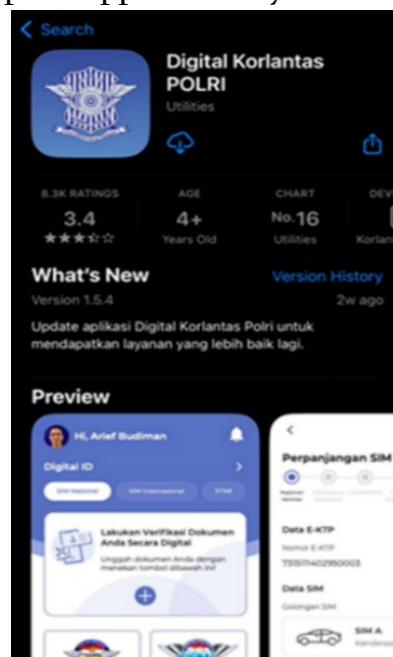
< Search

Digital Korlantas POLRI
Utilities

8.3K RATINGS
3.4
★★★☆☆

AGE
4+
Years Old

CHART
No. 16
Utilities

DEV
Korlan

What's New
Version History
Version 1.5.4
2w ago

Update aplikasi Digital Korlantas Polri untuk mendapatkan layanan yang lebih baik lagi.

Preview

Hi, Arief Budiman
Digital ID
SIM Nasional
SIM Internasional
STNK
Lakukan Verifikasi Dokumen Anda Secara Digital
Unggah dokumen Anda dengan menekan tombol dibawah ini!

<
Perpanjangan SIM
Data E-KTP
Nomor E-KTP
7351111402950003
Data SIM
Golongan SIM
SIM A
Kendaraan